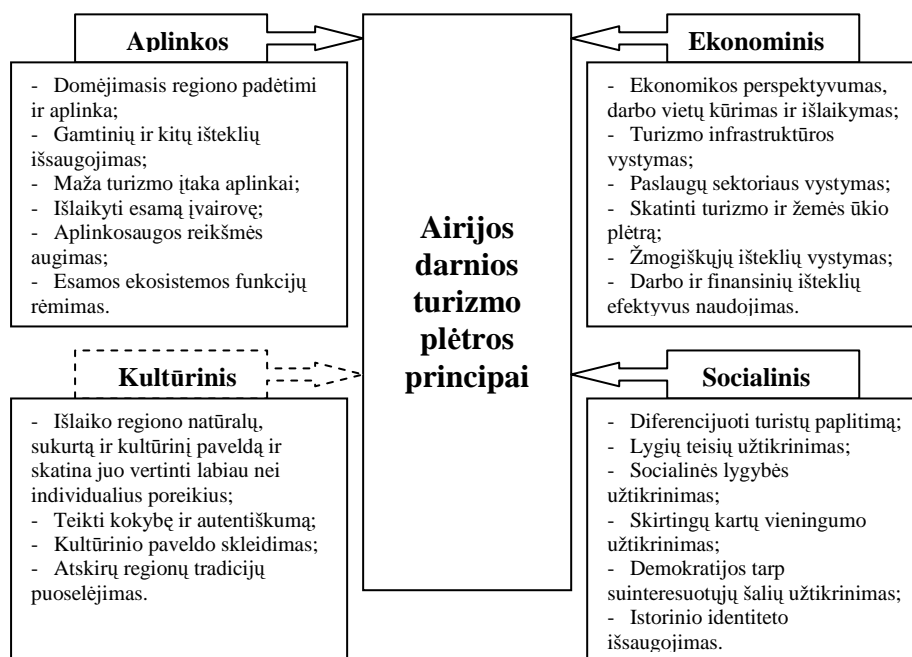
Aplinkos

- Domėjimasis regiono padėtimi ir aplinka;
- Gamtinių ir kitų išteklių išsaugojimas;
- Maža turizmo įtaka aplinkai;
- Išlaikyti esamą įvairovę;
- Aplinkosaugos reikšmės augimas;
- Esamos ekosistemos funkcijų rėmimas.

Ekonominis

- Ekonomikos perspektyvumas, darbo vietų kūrimas ir išlaikymas;
- Turizmo infrastruktūros vystymas;
- Paslaugų sektoriaus vystymas;
- Skatinti turizmo ir žemės ūkio plėtrą;
- Žmogiškųjų išteklių vystymas;
- Darbo ir finansinių išteklių efektyvus naudojimas.

Airijos darnios turizmo plėtros principai

Kultūrinis

- Išlaiko regiono natūralų, sukurtą ir kultūrinį paveldą ir skatina juo vertinti labiau nei individualius poreikius;
- Teikti kokybę ir autentiškumą;
- Kultūrinio paveldo skleidimas;
- Atskirų regionų tradicijų puoselėjimas.

Socialinis

- Diferencijuoti turistų paplitimą;
- Lygių teisių užtikrinimas;
- Socialinės lygybės užtikrinimas;
- Skirtingų kartų vieningumo užtikrinimas;
- Demokratijos tarp suinteresuotųjų šalių užtikrinimas;
- Istorinio identiteto išsaugojimas.